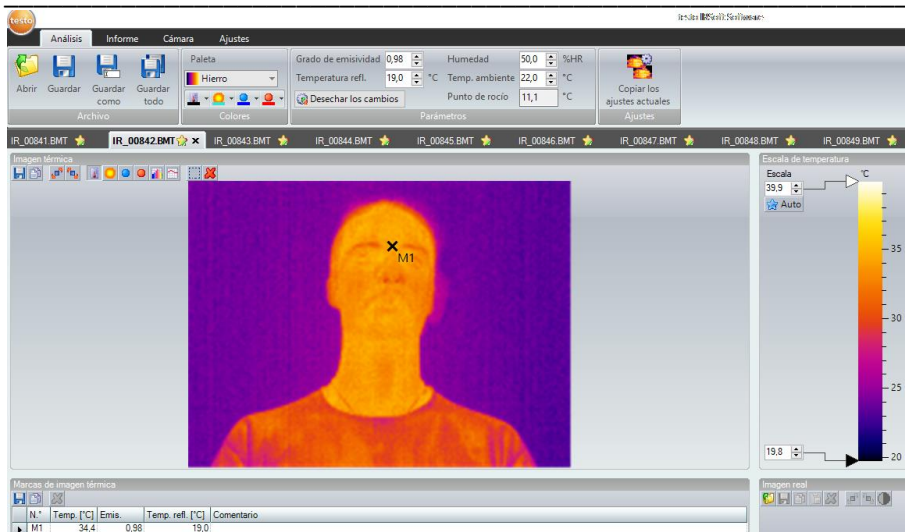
testo

Análisis Informe Cámara Ajustes

Abrir Guardar Guardar como Guardar todo
Archivo

Paleta
Hierro
Colores

Grado de emisividad 0,98
Temperatura refl. 19,0 °C
Desechar los cambios
Humedad 50,0 %HR
Temp. ambiente 22,0 °C
Punto de rocío 11,1 °C
Parámetros

Copiar los ajustes actuales
Ajustes

IR_00841.BMT IR_00842.BMT IR_00843.BMT IR_00844.BMT IR_00845.BMT IR_00846.BMT IR_00847.BMT IR_00848.BMT IR_00849.BMT

Imagen térmica

M1

Escala de temperatura
Escala
39,9
Auto
°C
35
30
25
20
19,8

Marcas de imagen térmica

| N.° | Temp. [°C] | Emis. | Temp. refl. [°C] | Comentario |
|---|---|---|---|---|
| M1 | 34,4 | 0,98 | 19,0 | |

Imagen real